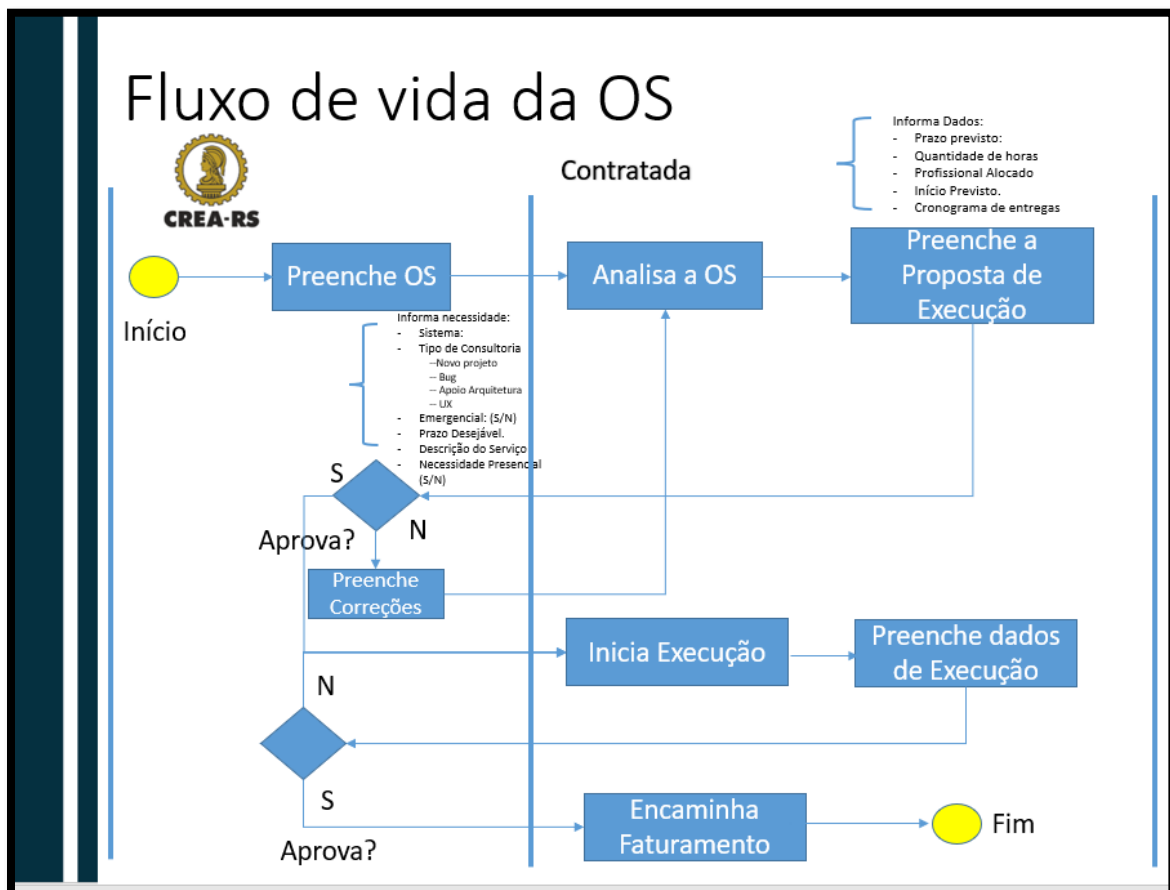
Fluxo de vida da OS

CREA-RS

Contratada

Informa Dados:
- Prazo previsto:
- Quantidade de horas
- Profissional Alocado
- Início Previsto.
- Cronograma de entregas

Início

Preenche OS

Analisa a OS

Preenche a Proposta de Execução

Informa necessidade:
- Sistema:
- Tipo de Consultoria
--Novo projeto
-- Bug
-- Apoio Arquitetura
-- UX
- Emergencial: (S/N)
- Prazo Desejável.
- Descrição do Serviço
- Necessidade Presencial (S/N)

S

N

Aprova?

Preenche Correções

Inicia Execução

Preenche dados de Execução

N

S

Aprova?

Encaminha Faturamento

Fim